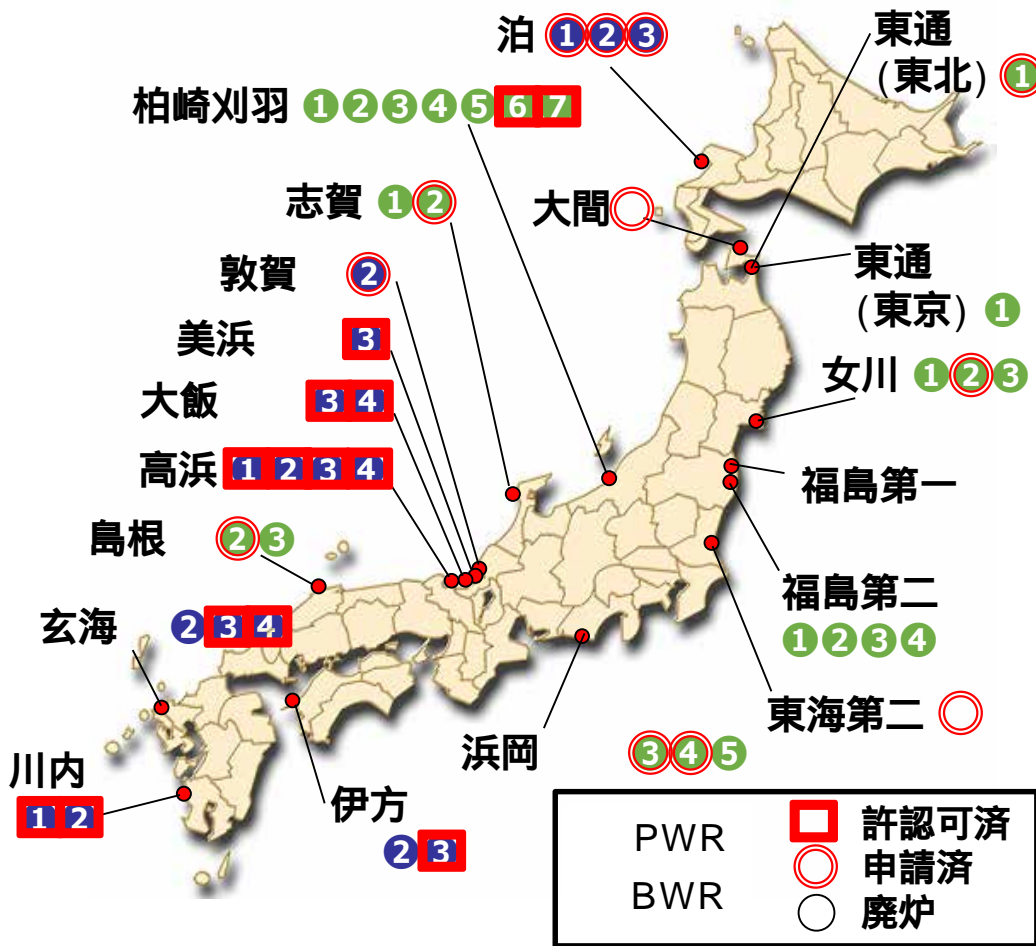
泊 1 2 3

柏崎刈羽 1 2 3 4 5 6 7

志賀 1 2

大間

敦賀 2

美浜 3

大飯 3 4

高浜 1 2 3 4

島根 2 3

玄海 2 3 4

川内 1 2

伊方 2 3

浜岡 3 4 5

東通 (東北) 1

東通 (東京) 1

女川 1 2 3

福島第一

福島第二 1 2 3 4

東海第二

PWR

BWR

許認可済

申請済

廃炉